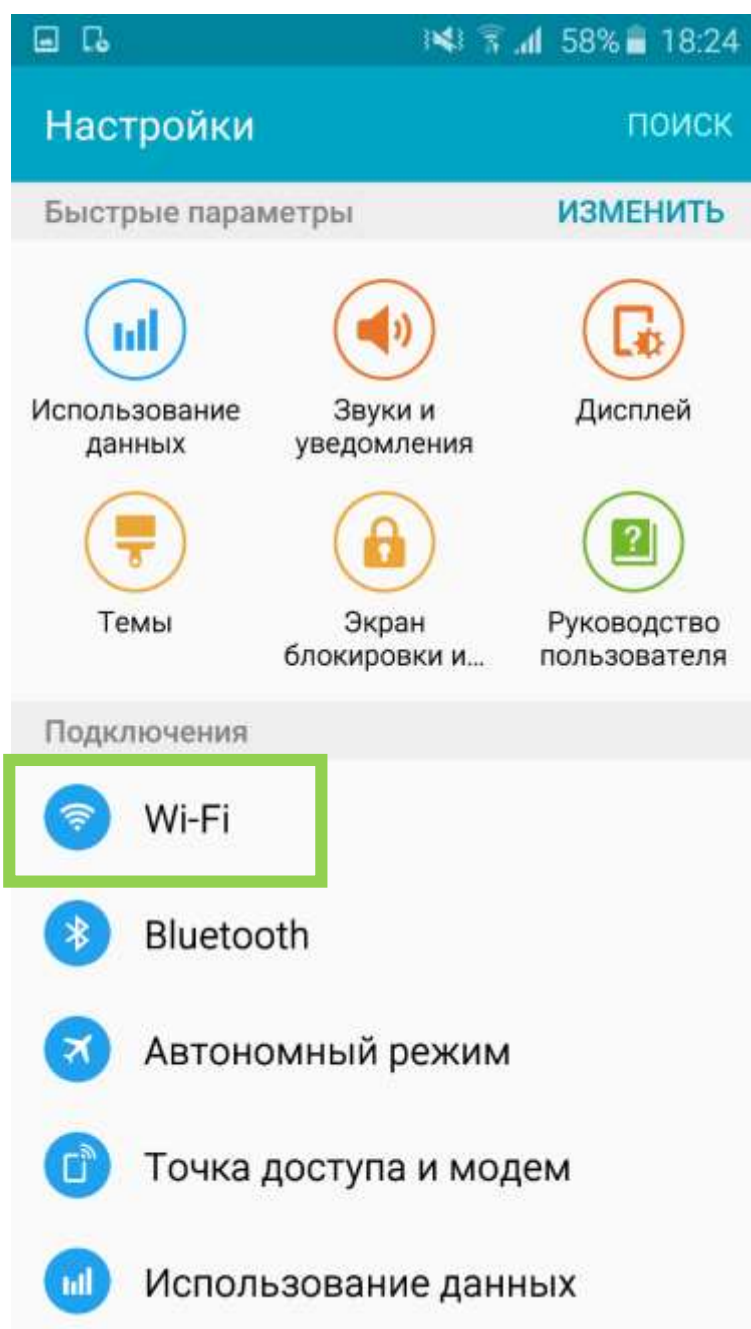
58% 18:24

Настройки ПОИСК

Быстрые параметры ИЗМЕНИТЬ

Использование данных

Звуки и уведомления

Дисплей

Темы

Экран блокировки и...

Руководство пользователя

Подключения

Wi-Fi

Bluetooth

Автономный режим

Точка доступа и модем

Использование данных